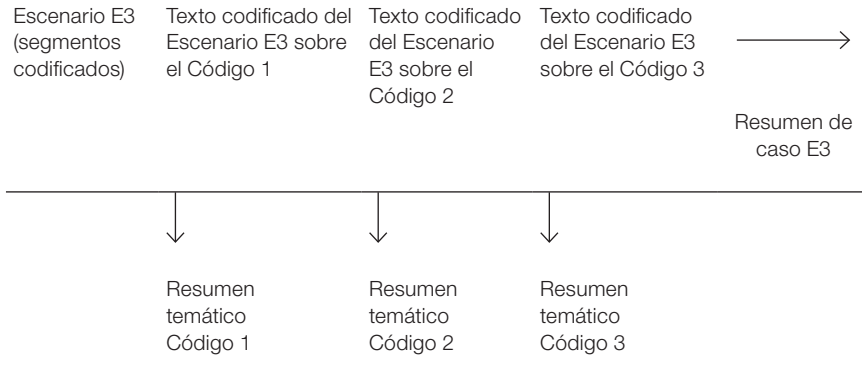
| Escenario E3 (segmentos codificados) | Texto codificado del Escenario E3 sobre el Código 1 | Texto codificado del Escenario E3 sobre el Código 2 | Texto codificado del Escenario E3 sobre el Código 3 | Resumen de caso E3 |
|---|---|---|---|---|
| | Resumen temático Código 1 | Resumen temático Código 2 | Resumen temático Código 3 | |